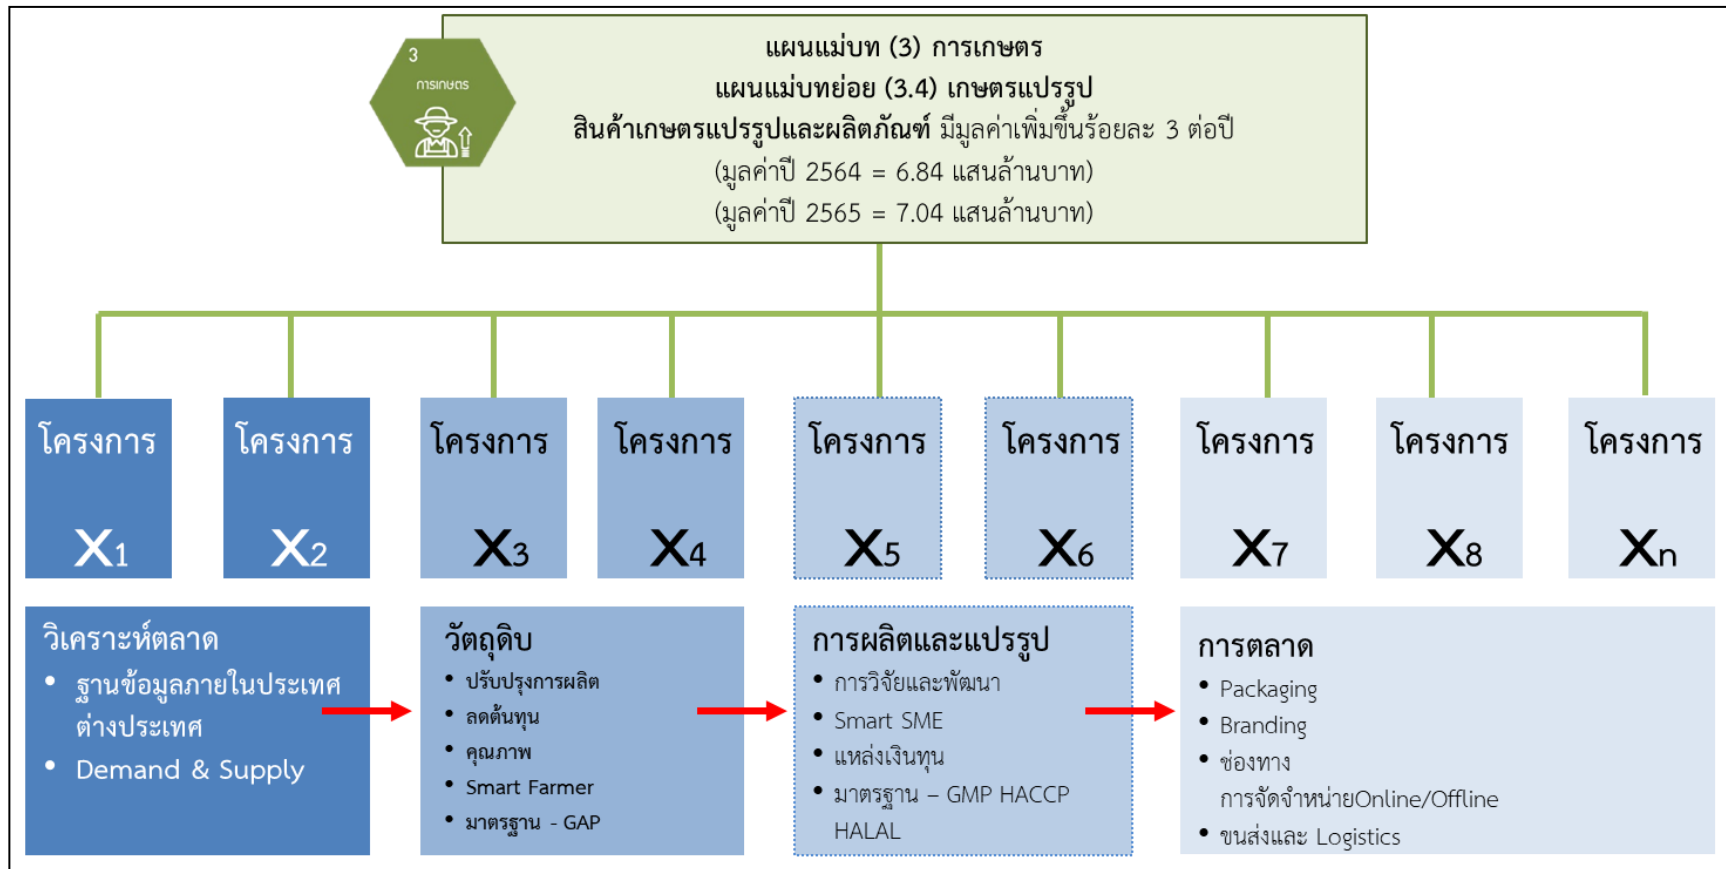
3
การเกษตร

แผนแม่บท (3) การเกษตร
แผนแม่บทย่อย (3.4) เกษตรแปรรูป
สินค้าเกษตรแปรรูปและผลิตภัณฑ์ มีมูลค่าเพิ่มขึ้นร้อยละ 3 ต่อปี
(มูลค่าปี 2564 = 6.84 แสนล้านบาท)
(มูลค่าปี 2565 = 7.04 แสนล้านบาท)

โครงการ $X_1$

โครงการ $X_2$

โครงการ $X_3$

โครงการ $X_4$

โครงการ $X_5$

โครงการ $X_6$

โครงการ $X_7$

โครงการ $X_8$

โครงการ $X_n$

วิเคราะห์ตลาด
• ฐานข้อมูลภายในประเทศ ต่างประเทศ
• Demand & Supply

วัตถุดิบ
• ปรับปรุงการผลิต
• ลดต้นทุน
• คุณภาพ
• Smart Farmer
• มาตรฐาน - GAP

การผลิตและแปรรูป
• การวิจัยและพัฒนา
• Smart SME
• แหล่งเงินทุน
• มาตรฐาน – GMP HACCP HALAL

การตลาด
• Packaging
• Branding
• ช่องทาง การจัดจำหน่ายOnline/Offline
• ขนส่งและ Logistics